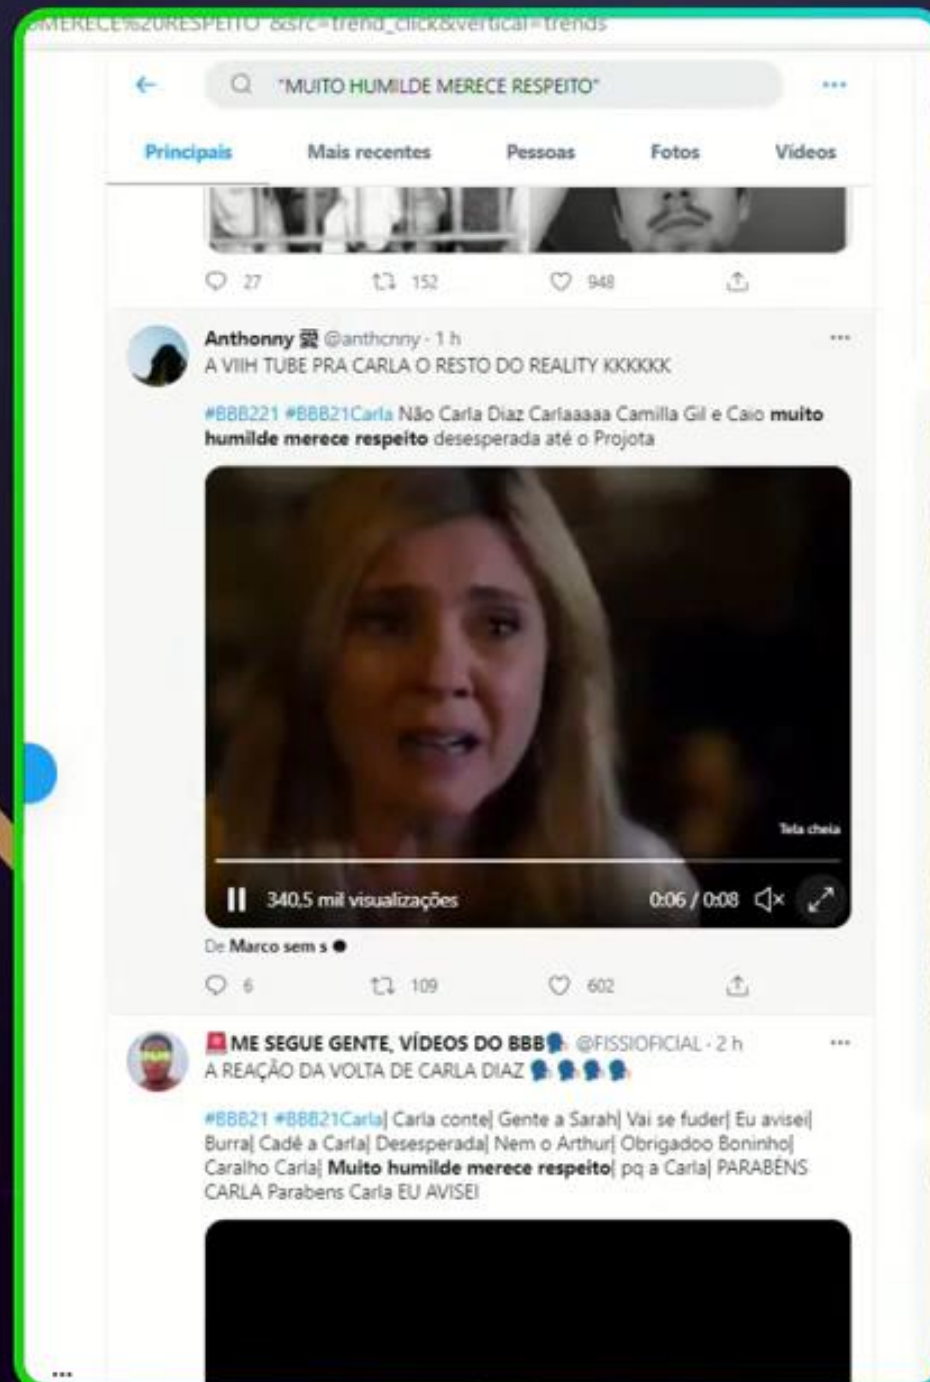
MERECE%20RESPEITO"&src=trend_click&vertical=trends

"MUITO HUMILDE MERECE RESPEITO"

Principais Mais recentes Pessoas Fotos Vídeos

27 152 948

Anthonny @anthcnny · 1 h
A VIIH TUBE PRA CARLA O RESTO DO REALITY KKKKKK

#BBB221 #BBB21Carla Não Carla Diaz Carlaaaaa Camilla Gil e Caio muito humilde merece respeito desesperada até o Projota

Tela cheia

340,5 mil visualizações 0:06 / 0:08

De Marco sem s

6 109 602

ME SEGUE GENTE, VÍDEOS DO BBB @FISSIOFICIAL · 2 h
A REAÇÃO DA VOLTA DE CARLA DIAZ

#BBB21 #BBB21Carla| Carla conte| Gente a Sarah| Vai se fuder| Eu avisei| Burra| Cadê a Carla| Desesperada| Nem o Arthur| Obrigadoo Boninho| Caralho Carla| Muito humilde merece respeito| pq a Carla| PARABÉNS CARLA Parabens Carla EU AVISEI